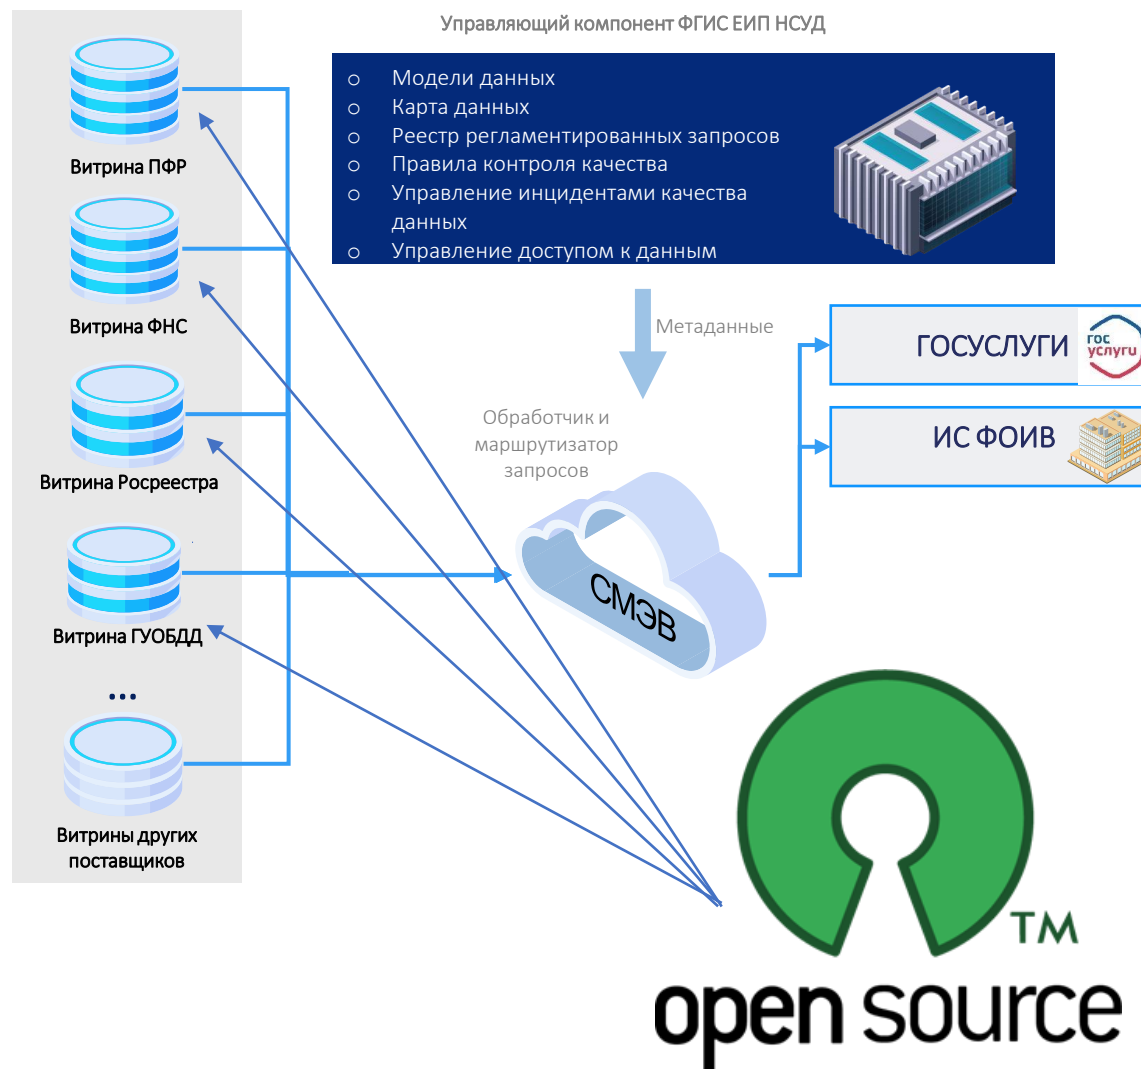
Управляющий компонент ФГИС ЕИП НСУД

- Модели данных
- Карта данных
- Реестр регламентированных запросов
- Правила контроля качества
- Управление инцидентами качества данных
- Управление доступом к данным

Витрина ПФР

Витрина ФНС

Витрина Росреестра

Витрина ГУОБДД

...

Витрины других поставщиков

Метаданные

Обработчик и маршрутизатор запросов

СМЭВ

ГОСУСЛУГИ

гос услуги

ИС ФОИВ

TM

open source